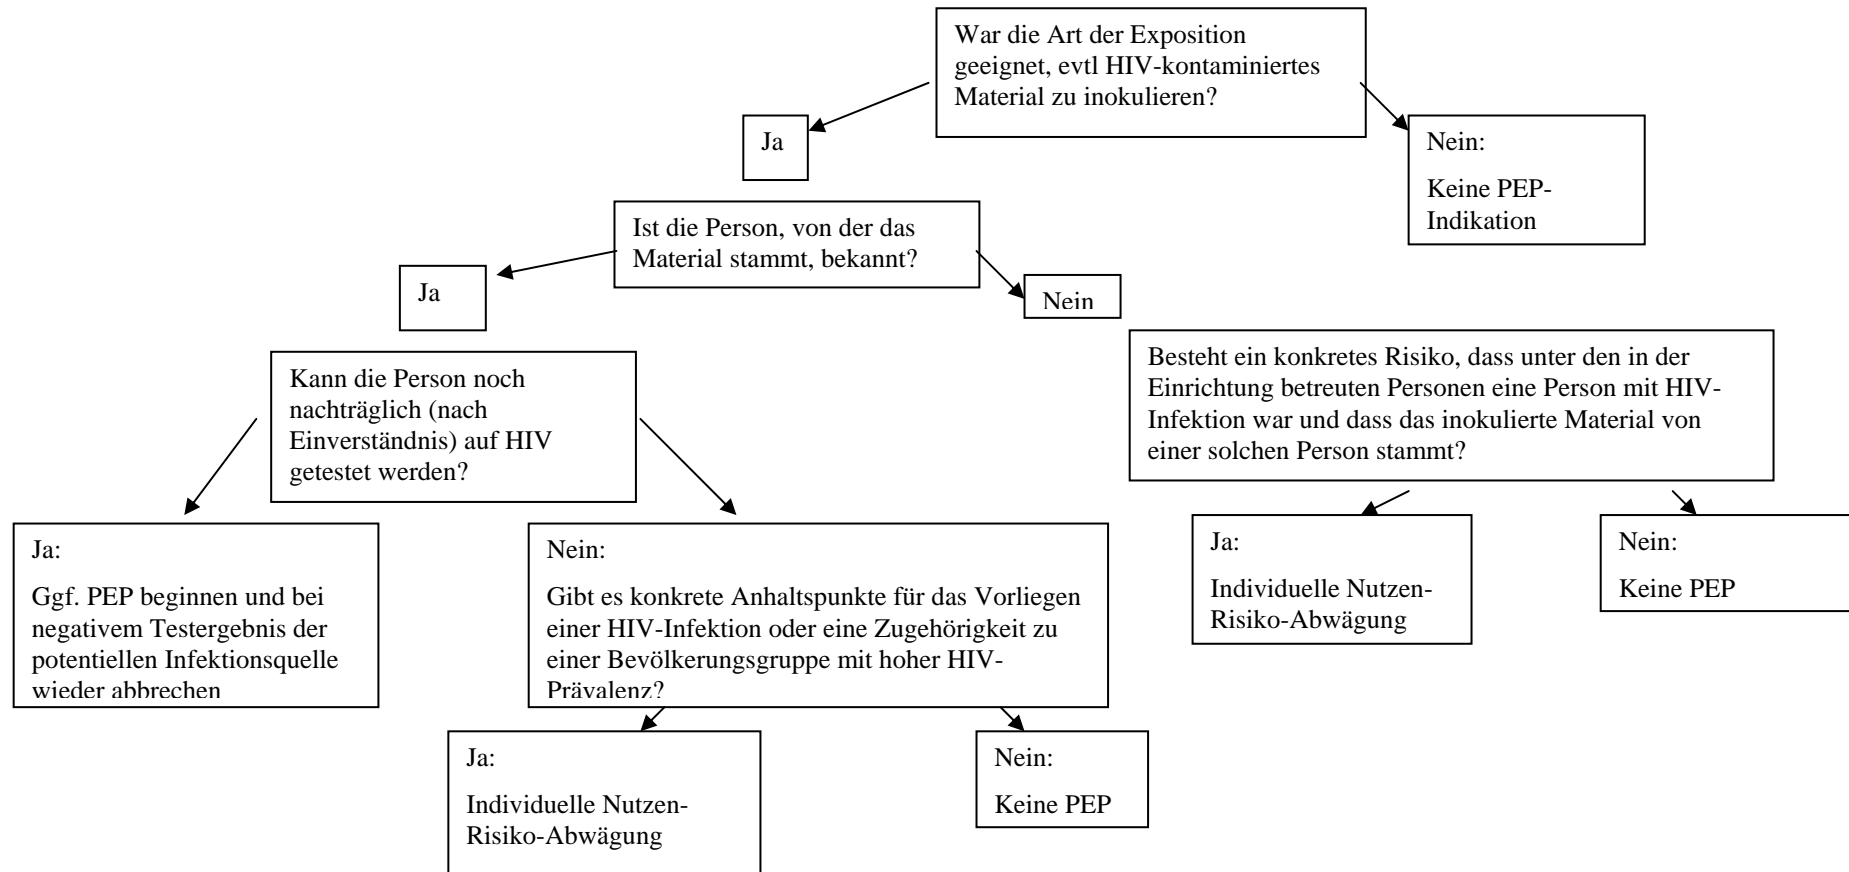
War die Art der Exposition geeignet, evtl HIV-kontaminiertes Material zu inokulieren?

Ja

Nein:

Keine PEP-Indikation

Ist die Person, von der das Material stammt, bekannt?

Ja

Nein

Kann die Person noch nachträglich (nach Einverständnis) auf HIV getestet werden?

Besteht ein konkretes Risiko, dass unter den in der Einrichtung betreuten Personen eine Person mit HIV-Infektion war und dass das inokulierte Material von einer solchen Person stammt?

Ja:

Ggf. PEP beginnen und bei negativem Testergebnis der potentiellen Infektionsquelle wieder abbrechen

Nein:

Gibt es konkrete Anhaltspunkte für das Vorliegen einer HIV-Infektion oder eine Zugehörigkeit zu einer Bevölkerungsgruppe mit hoher HIV-Prävalenz?

Ja:

Individuelle Nutzen-Risiko-Abwägung

Nein:

Keine PEP

Ja:

Individuelle Nutzen-Risiko-Abwägung

Nein:

Keine PEP